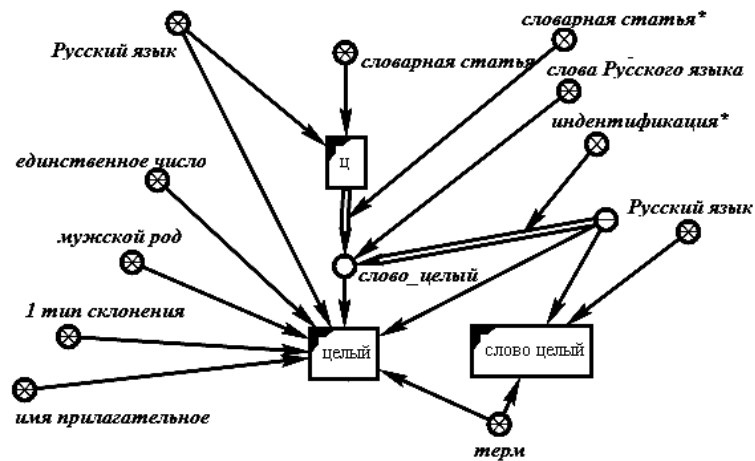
Русский язык

словарная статья

словарная статья*

слова Русского языка

индентификация*

единственное число

ц

Русский язык

мужской род

слово_целый

1 тип склонения

целый

слово целый

имя прилагательное

терм